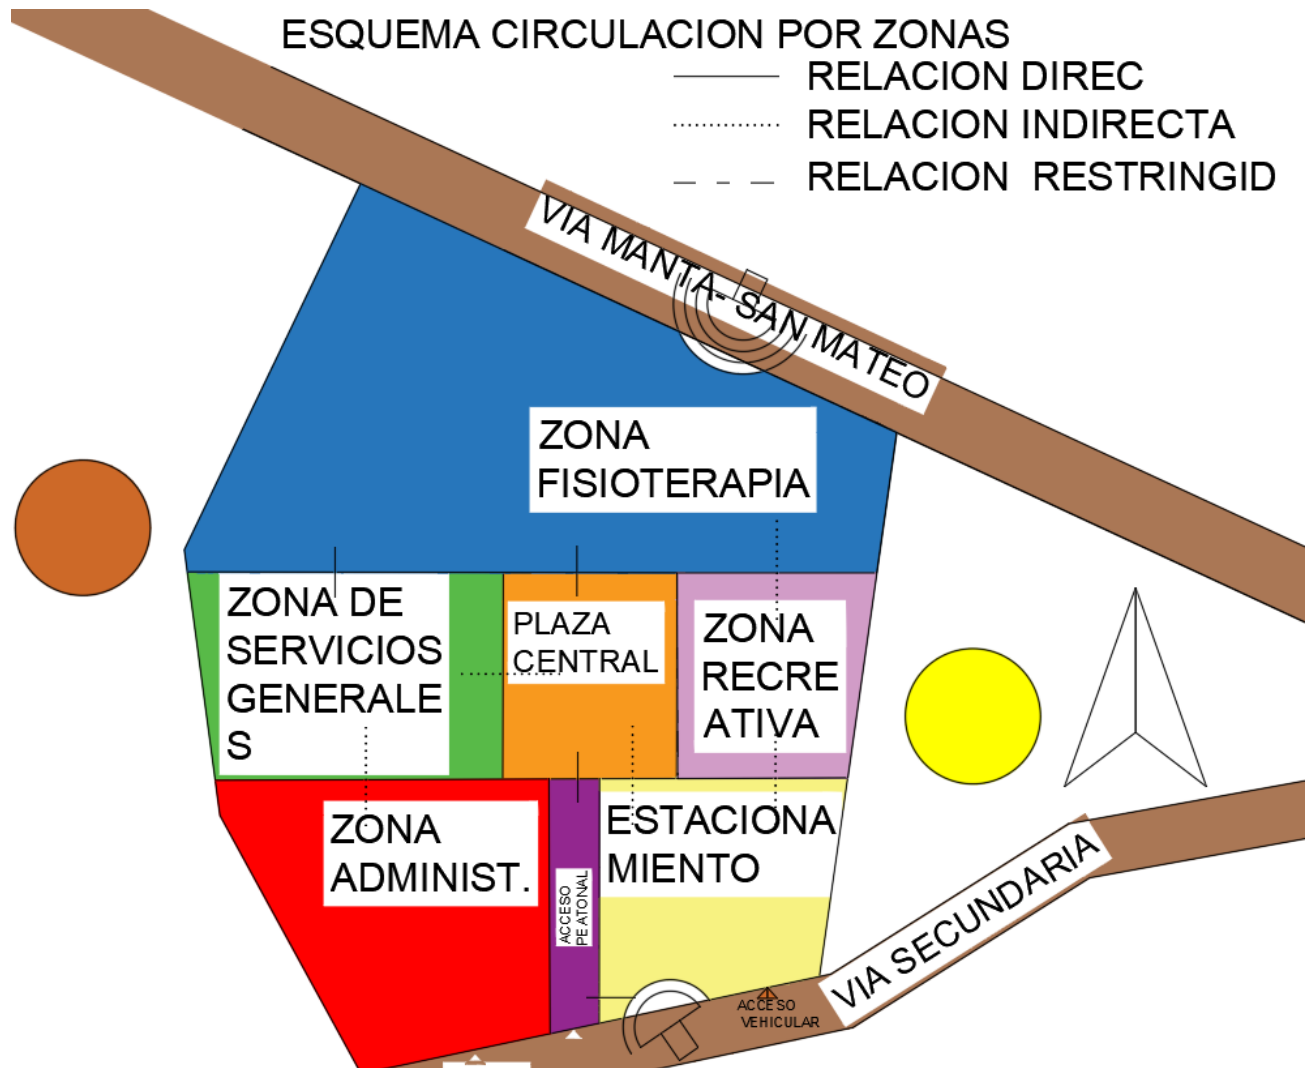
ESQUEMA CIRCULACION POR ZONAS
RELACION DIREC
RELACION INDIRECTA
RELACION RESTRINGID

VIA MANTA- SAN MATEO

ZONA FISIOTERAPIA

ZONA DE SERVICIOS GENERALES

PLAZA CENTRAL

ZONA RECREATIVA

ZONA ADMINIST.

ACCESO PEATONAL

ESTACIONAMIENTO

ACCESO VEHICULAR

VIA SECUNDARIA